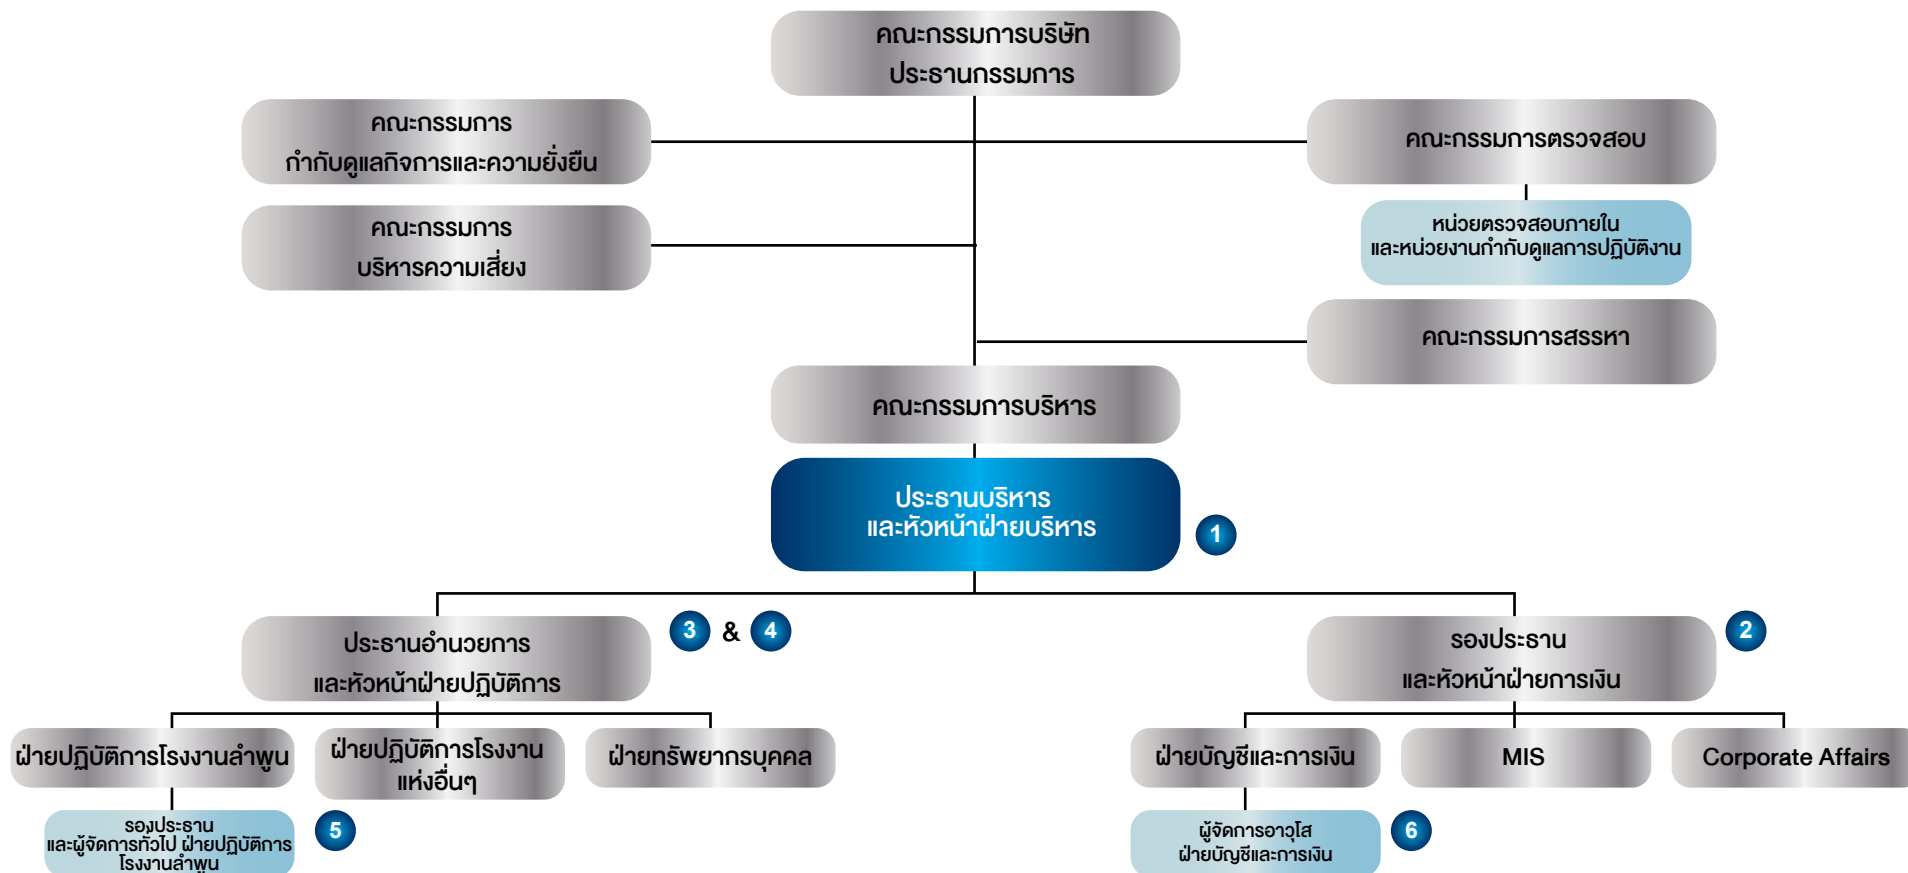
คณะกรรมการบริษัท
ประธานกรรมการ

คณะกรรมการ
กำกับดูแลกิจการและความยั่งยืน

คณะกรรมการตรวจสอบ

หน่วยตรวจสอบภายใน
และหน่วยงานกำกับดูแลการปฏิบัติงาน

คณะกรรมการ
บริหารความเสี่ยง

คณะกรรมการสรรหา

คณะกรรมการบริหาร

ประธานบริหาร
และหัวหน้าฝ่ายบริหาร

1

ประธานอำนวยการ
และหัวหน้าฝ่ายปฏิบัติการ

3 & 4

รองประธาน
และหัวหน้าฝ่ายการเงิน

2

ฝ่ายปฏิบัติการโรงงานลำพูน

ฝ่ายปฏิบัติการโรงงาน
แห่งอื่นๆ

ฝ่ายทรัพยากรบุคคล

ฝ่ายบัญชีและการเงิน

MIS

Corporate Affairs

รองประธาน
และผู้จัดการทั่วไป ฝ่ายปฏิบัติการ
โรงงานลำพูน

5

ผู้จัดการอาวุโส
ฝ่ายบัญชีและการเงิน

6